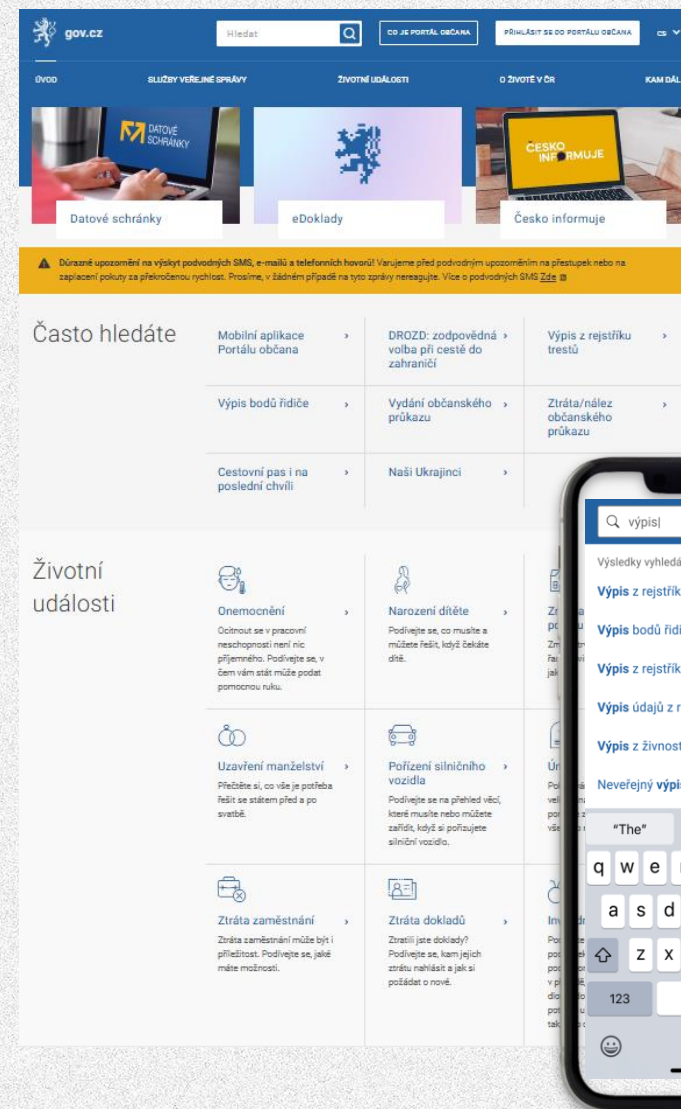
gov.cz

Hledat

CO JE PORTÁL OBČANA

PŘIHLÁSIT SE DO PORTÁLU OBČANA

CS

ÚVOD

SLUŽBY VEŘEJNÉ SPRÁVY

ŽIVOTNÍ UDÁLOSTI

O ŽIVOTĚ V ČR

KAM DÁL

DATOVÉ SCHRÁNKY

Datové schránky

eDoklady

ČESKO INFORMUJE

Česko informuje

Důrazné upozornění na výskyt podvodných SMS, e-mailů a telefonních hovorů! Varujeme před podvodným upozorněním na přestupek nebo na zaplacení pokuty za překročenou rychlost. Prosíme, v žádném případě na tyto zprávy nereagujte. Více o podvodných SMS Zde

Často hledáte

Mobilní aplikace Portálu občana

DROZD: zodpovědná volba při cestě do zahraničí

Výpis z rejstříku trestů

Výpis bodů řidiče

Vydání občanského průkazu

Ztráta/nález občanského průkazu

Cestovní pas i na poslední chvíli

Naši Ukrajinci

Životní události

Onemocnění

Ocitnout se v pracovní neschopnosti není nic příjemného. Podívejte se, v čem vám stát může podat pomocnou ruku.

Narození dítěte

Podívejte se, co musíte a můžete řešit, když čekáte dítě.

Uzavření manželství

Přečtěte si, co vše je potřeba řešit se státem před a po svatbě.

Pořízení silničního vozidla

Podívejte se na přehled věcí, které musíte nebo můžete zařídit, když si pořizujete silniční vozidlo.

Ztráta zaměstnání

Ztráta zaměstnání může být i příležitost. Podívejte se, jaké máte možnosti.

Ztráta dokladů

Ztratili jste doklady? Podívejte se, kam jejich ztrátu nahlásit a jak si požádat o nové.

výpis|

Výsledky vyhledá

Výpis z rejstřík

Výpis bodů řidi

Výpis z rejstřík

Výpis údajů z r

Výpis z živnost

Neveřejný výpis

"The"

q w e

a s d

z x

123